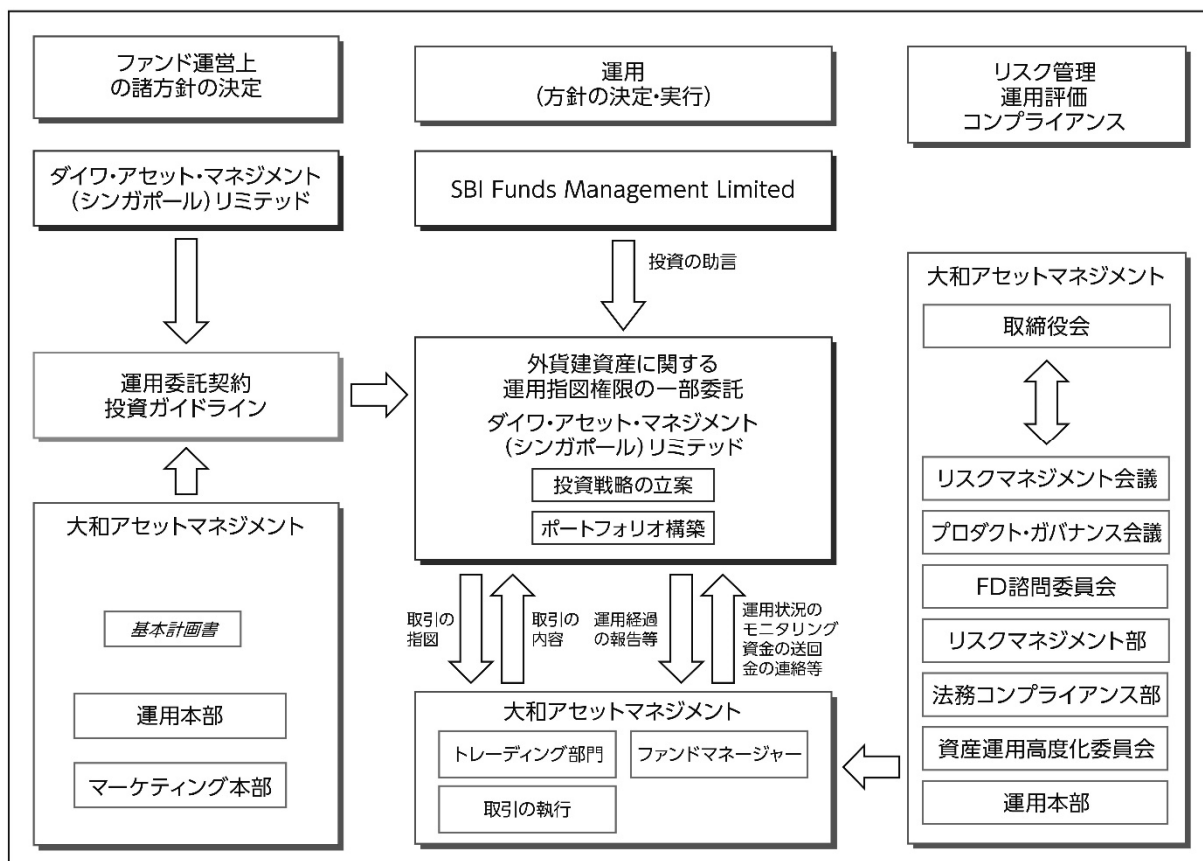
ファンド運営上の諸方針の決定

運用
(方針の決定・実行)

リスク管理
運用評価
コンプライアンス

ダイワ・アセット・マネジメント
(シンガポール)リミテッド

SBI Funds Management Limited

投資の助言

大和アセットマネジメント

取締役会

運用委託契約
投資ガイドライン

外貨建資産に関する
運用指図権限の一部委託
ダイワ・アセット・マネジメント
(シンガポール)リミテッド

投資戦略の立案

ポートフォリオ構築

大和アセットマネジメント

基本計画書

運用本部

マーケティング本部

取引の指図

取引の内容

運用経過の報告等

運用状況のモニタリング
資金の送回金の連絡等

リスクマネジメント会議

プロダクト・ガバナンス会議

FD諮問委員会

リスクマネジメント部

法務コンプライアンス部

資産運用高度化委員会

運用本部

大和アセットマネジメント

トレーディング部門

ファンドマネージャー

取引の執行